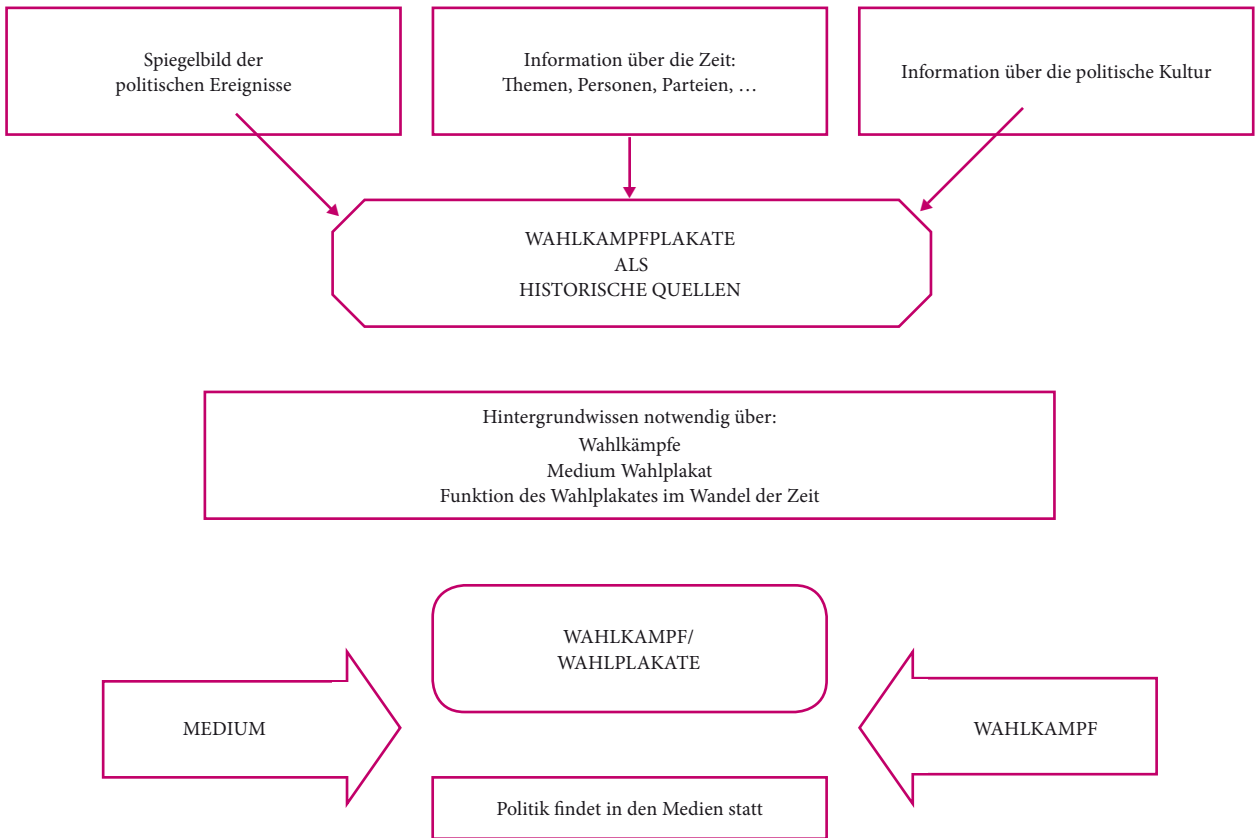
Spiegelbild der politischen Ereignisse

Information über die Zeit: Themen, Personen, Parteien, …

Information über die politische Kultur

WAHLKAMPFPLAKATE
ALS
HISTORISCHE QUELLEN

Hintergrundwissen notwendig über:
Wahlkämpfe
Medium Wahlplakat
Funktion des Wahlplakates im Wandel der Zeit

WAHLKAMPF/
WAHLPLAKATE

MEDIUM

WAHLKAMPF

Politik findet in den Medien statt